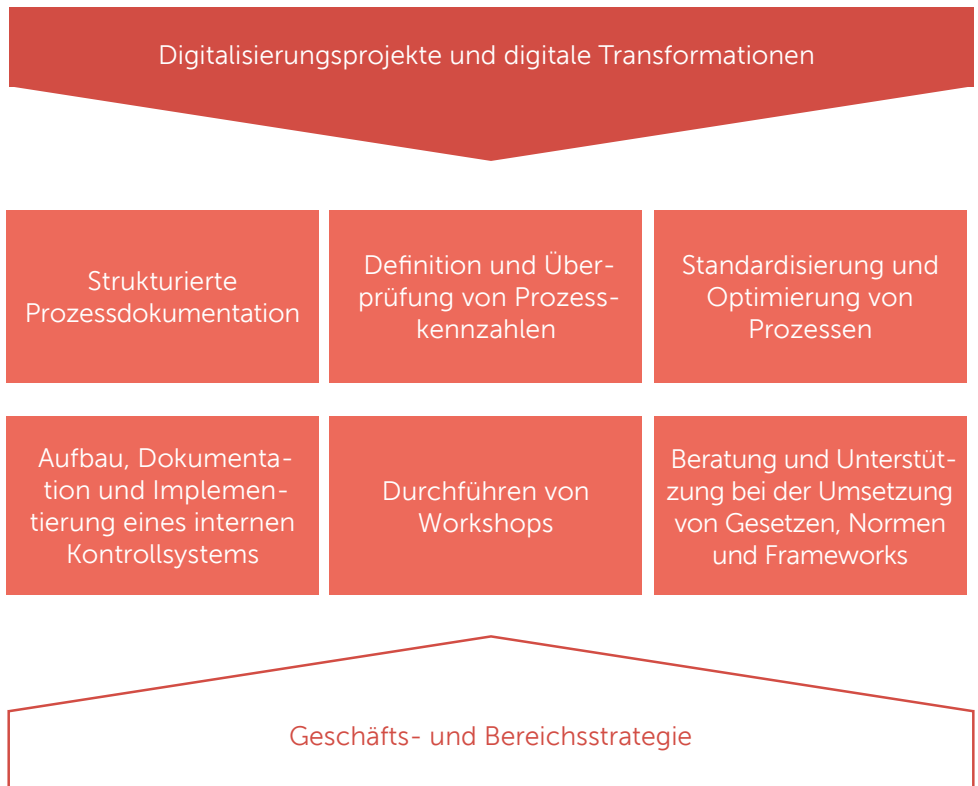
Digitalisierungsprojekte und digitale Transformationen

Strukturierte Prozessdokumentation

Definition und Überprüfung von Prozesskennzahlen

Standardisierung und Optimierung von Prozessen

Aufbau, Dokumentation und Implementierung eines internen Kontrollsystems

Durchführen von Workshops

Beratung und Unterstützung bei der Umsetzung von Gesetzen, Normen und Frameworks

Geschäfts- und Bereichsstrategie